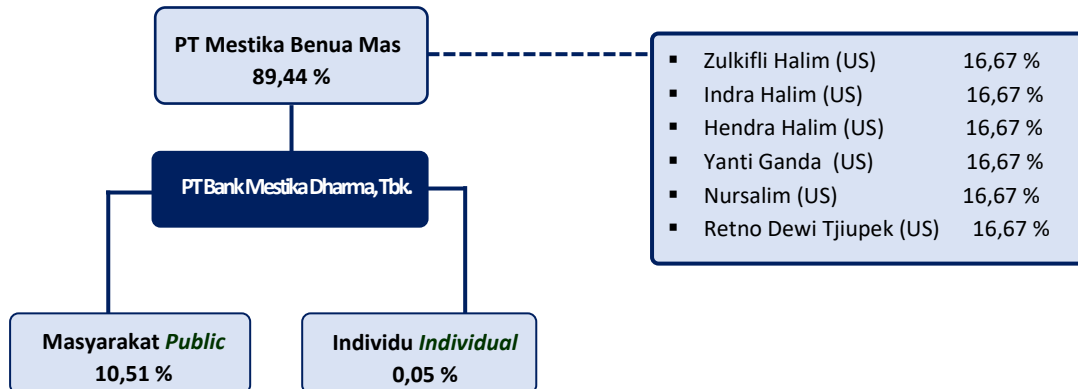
PT Mestika Benua Mas
89,44 %

Zulkifli Halim (US) 16,67 %
Indra Halim (US) 16,67 %
Hendra Halim (US) 16,67 %
Yanti Ganda (US) 16,67 %
Nursalim (US) 16,67 %
Retno Dewi Tjiupek (US) 16,67 %

PT Bank Mestika Dharma, Tbk.

Masyarakat *Public*
10,51 %

Individu *Individual*
0,05 %